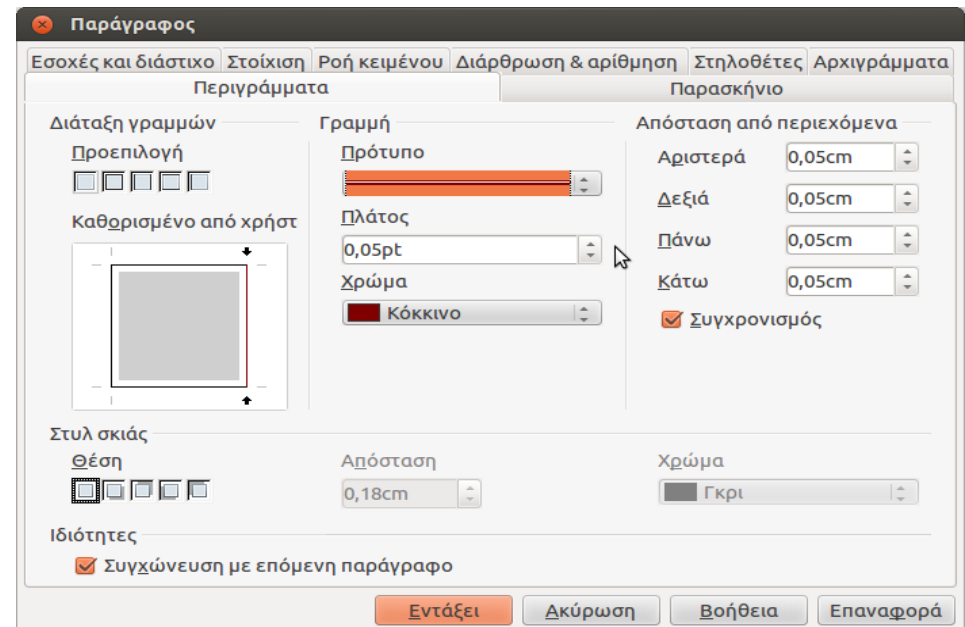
Παράγραφος

Εσοχές και διάστιχο | Στοίχιση | Ροή κειμένου | Διάρθρωση & αρίθμηση | Στηλοθέτες | Αρχιγράμματα
Περιγράμματα | Παρασκήνιο

Διάταξη γραμμών
Προεπιλογή
Καθορισμένο από χρήστ

Γραμμή
Πρότυπο
Πλάτος
0,05pt
Χρώμα
Κόκκινο

Απόσταση από περιεχόμενα
Αριστερά 0,05cm
Δεξιά 0,05cm
Πάνω 0,05cm
Κάτω 0,05cm
Συγχρονισμός

Στυλ σκιάς
Θέση
Απόσταση
0,18cm
Χρώμα
Γκρι

Ιδιότητες
Συγχώνευση με επόμενη παράγραφο

Εντάξει | Ακύρωση | Βοήθεια | Επαναφορά